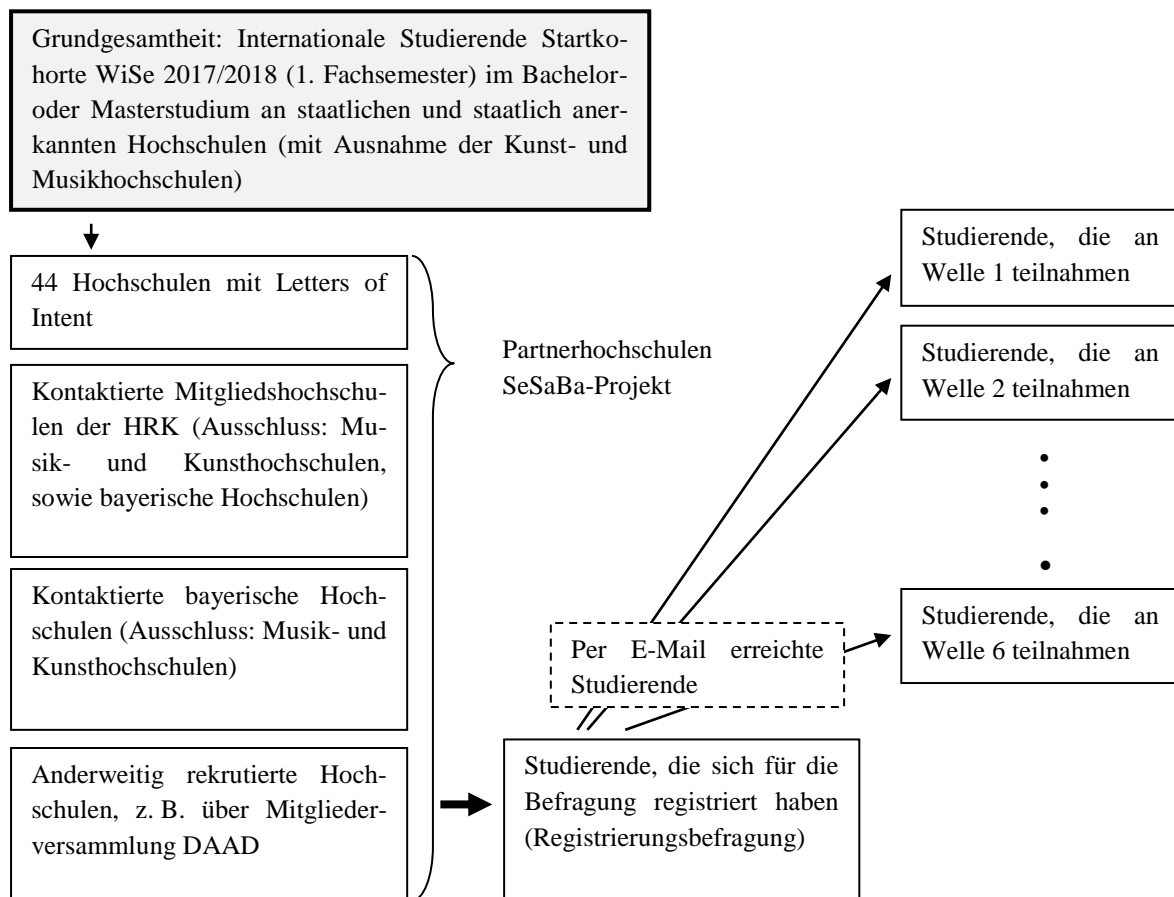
Grundgesamtheit: Internationale Studierende Startkohorte WiSe 2017/2018 (1. Fachsemester) im Bachelor- oder Masterstudium an staatlichen und staatlich anerkannten Hochschulen (mit Ausnahme der Kunst- und Musikhochschulen)

44 Hochschulen mit Letters of Intent

Kontaktierte Mitgliedshochschulen der HRK (Ausschluss: Musik- und Kunsthochschulen, sowie bayerische Hochschulen)

Kontaktierte bayerische Hochschulen (Ausschluss: Musik- und Kunsthochschulen)

Anderweitig rekrutierte Hochschulen, z. B. über Mitgliederversammlung DAAD

Partnerhochschulen SeSaBa-Projekt

Studierende, die sich für die Befragung registriert haben (Registrierungsbefragung)

Per E-Mail erreichte Studierende

Studierende, die an Welle 1 teilnahmen

Studierende, die an Welle 2 teilnahmen

Studierende, die an Welle 6 teilnahmen